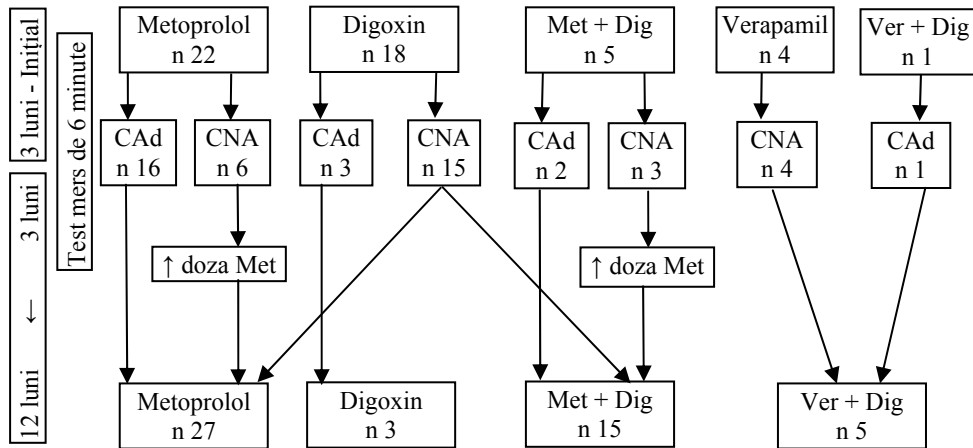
3 luni - Inițial

12 luni ← 3 luni

Test mers de 6 minute

Metoprolol
n 22

Digoxin
n 18

Met + Dig
n 5

Verapamil
n 4

Ver + Dig
n 1

CAd
n 16

CNA
n 6

CAd
n 3

CNA
n 15

CAd
n 2

CNA
n 3

CNA
n 4

CAd
n 1

↑ doza Met

↑ doza Met

Metoprolol
n 27

Digoxin
n 3

Met + Dig
n 15

Ver + Dig
n 5